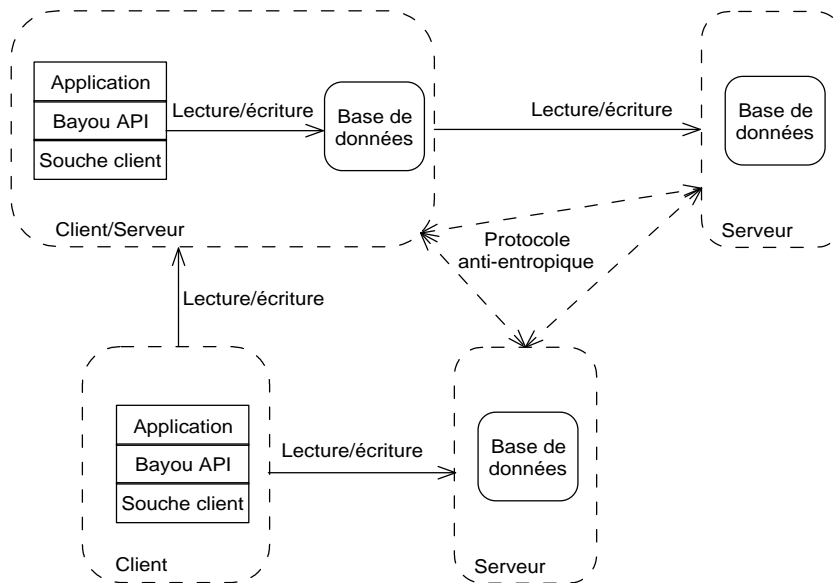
Application
Bayou API
Souche client

Lecture/écriture

Base de données

Lecture/écriture

Base de données

Client/Serveur

Serveur

Protocole anti-entropique

Lecture/écriture

Application
Bayou API
Souche client

Lecture/écriture

Base de données

Client

Serveur